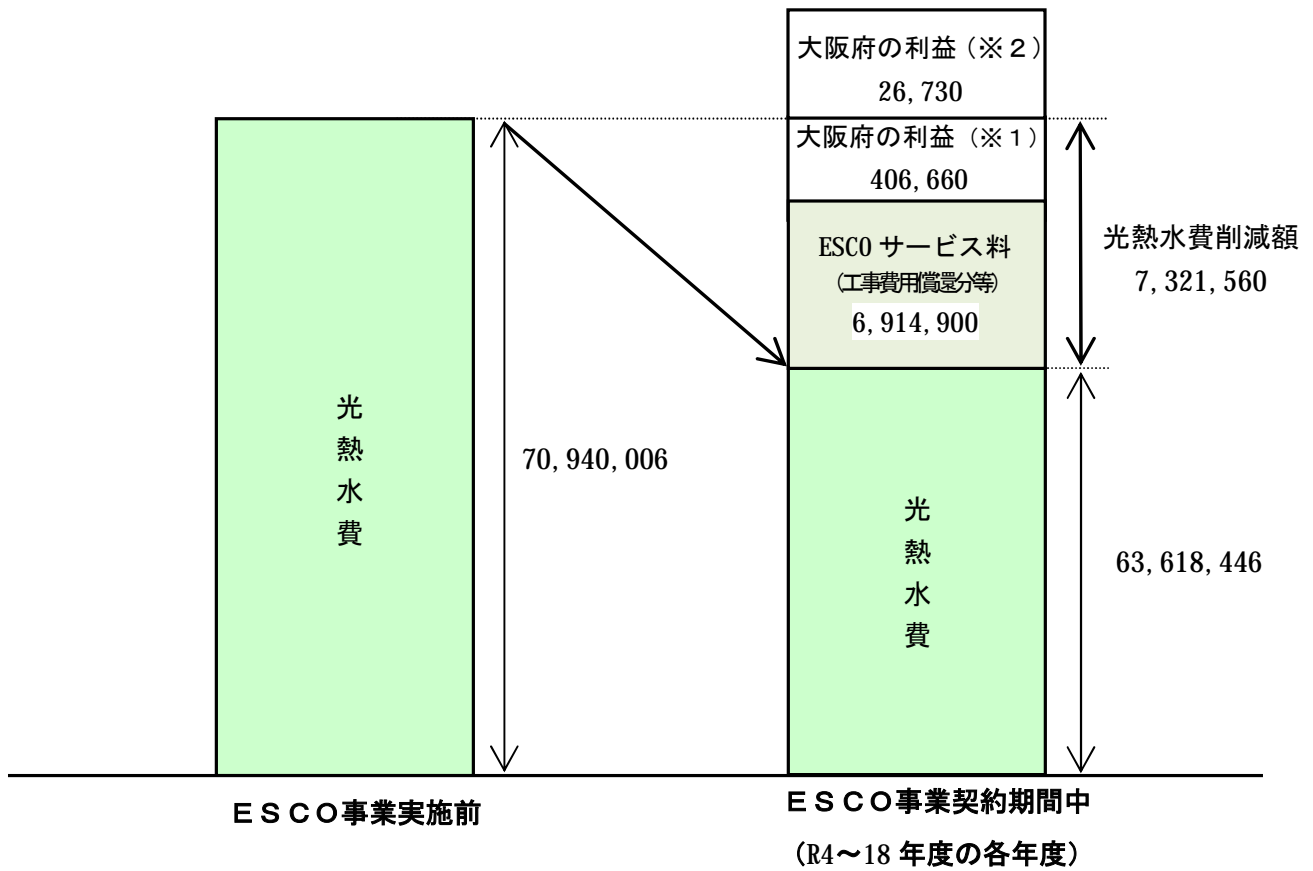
大阪府の利益（※２）
26,730

大阪府の利益（※１）
406,660

ESCO サービス料
(工事費用償還分等)
6,914,900

光熱水費削減額
7,321,560

光
熱
水
費

70,940,006

光
熱
水
費

63,618,446

ＥＳＣＯ事業実施前

ＥＳＣＯ事業契約期間中
(R4〜18 年度の各年度)